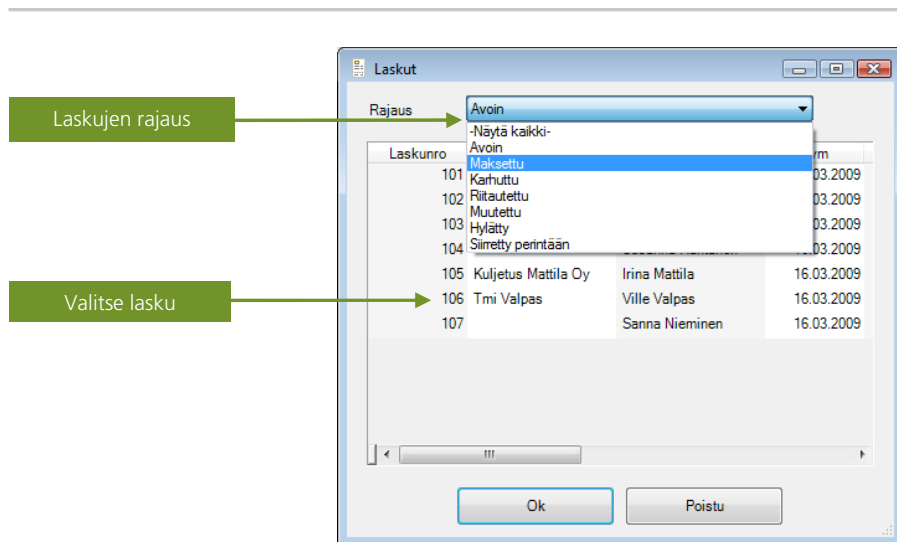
Laskut

Laskujen rajaus

Rajaus Avoin

-Näytä kaikki-
Avoin
Maksettu
Karhuttu
Riitautettu
Muutettu
Hylätty
Siirretty perintään

Laskunro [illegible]rm

| | | | |
|---|---|---|---|
| 101 | | | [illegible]3.03.2009 |
| 102 | | | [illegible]3.03.2009 |
| 103 | | | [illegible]3.03.2009 |
| 104 | | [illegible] | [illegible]3.03.2009 |
| 105 | Kuljetus Mattila Oy | Irina Mattila | 16.03.2009 |
| 106 | Tmi Valpas | Ville Valpas | 16.03.2009 |
| 107 | | Sanna Nieminen | 16.03.2009 |

Valitse lasku

Ok Poistu